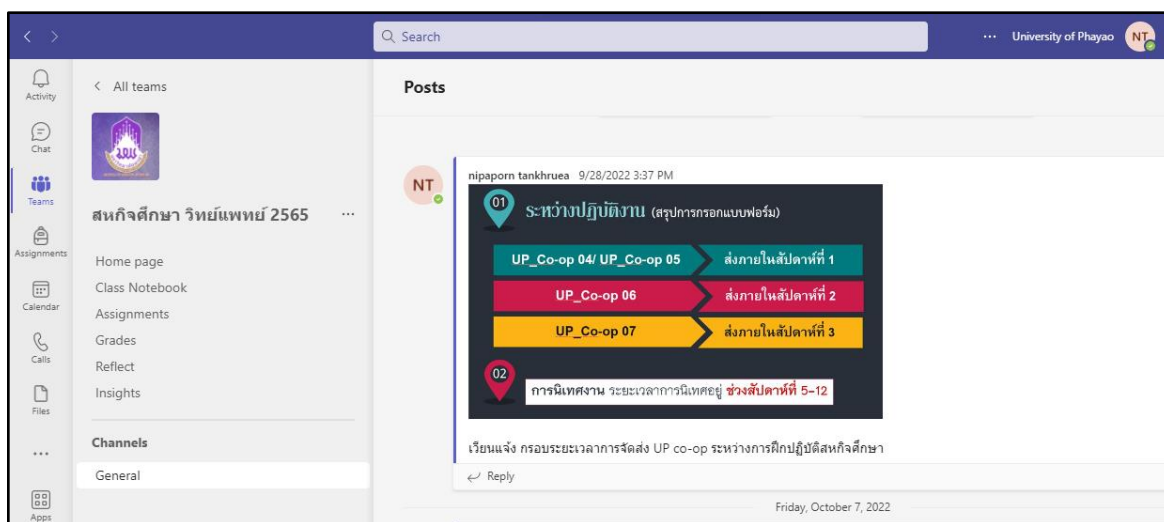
Search

··· University of Phayao NT

Activity

Chat

Teams

Assignments

Calendar

Calls

Files

···

Apps

< All teams

สหกิจศึกษา วิทย์แพทย์ 2565 ···

Home page

Class Notebook

Assignments

Grades

Reflect

Insights

Channels

General

Posts

NT

nipaporn tankhruea 9/28/2022 3:37 PM

01 ระหว่างปฏิบัติงาน (สรุปการกรอกแบบฟอร์ม)

| UP_Co-op 04/ UP_Co-op 05 | ส่งภายในสัปดาห์ที่ 1 |
|---|---|
| UP_Co-op 06 | ส่งภายในสัปดาห์ที่ 2 |
| UP_Co-op 07 | ส่งภายในสัปดาห์ที่ 3 |

02 การนิเทศงาน ระยะเวลาการนิเทศอยู่ ช่วงสัปดาห์ที่ 5-12

เวียนแจ้ง กรอบระยะเวลาการจัดส่ง UP co-op ระหว่างการฝึกปฏิบัติสหกิจศึกษา

Reply

Friday, October 7, 2022